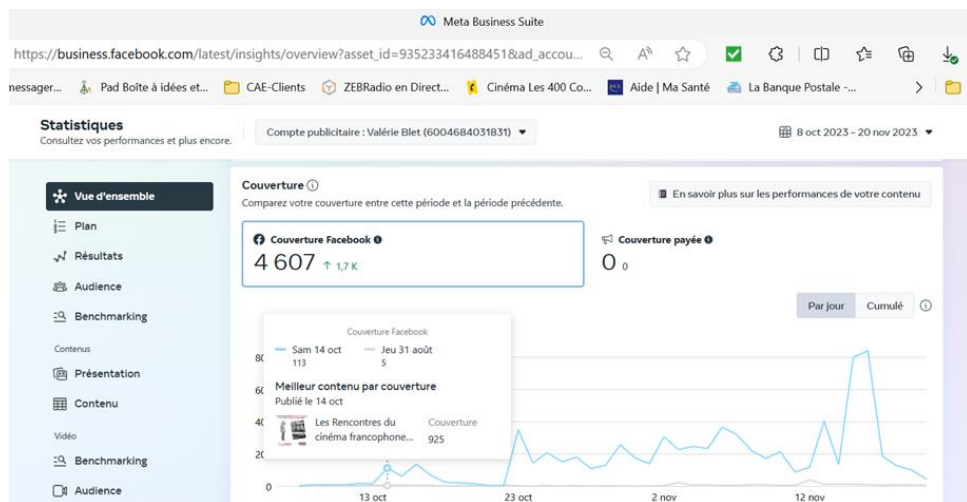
Meta Business Suite

https://business.facebook.com/latest/insights/overview?asset_id=935233416488451&ad_accou...

nessager... Pad Boîte à idées et... CAE-Clients ZEBRadio en Direct... Cinéma Les 400 Co... Aide | Ma Santé La Banque Postale -...

Statistiques
Consultez vos performances et plus encore.

Compte publicitaire : Valérie Blet (6004684031831)

8 oct 2023 - 20 nov 2023

Vue d'ensemble
Plan
Résultats
Audience
Benchmarking
Contenus
Présentation
Contenu
Vidéo
Benchmarking
Audience

Couverture
Comparez votre couverture entre cette période et la période précédente.

En savoir plus sur les performances de votre contenu

Couverture Facebook
4 607 ↑ 1,7 K

Couverture payée
0 0

Par jour Cumulé

Couverture Facebook
Sam 14 oct 113
Jeu 31 août 5

Meilleur contenu par couverture
Publié le 14 oct
Les Rencontres du cinéma francophone...
Couverture 925

80
60
40
20
0
13 oct
23 oct
2 nov
12 nov